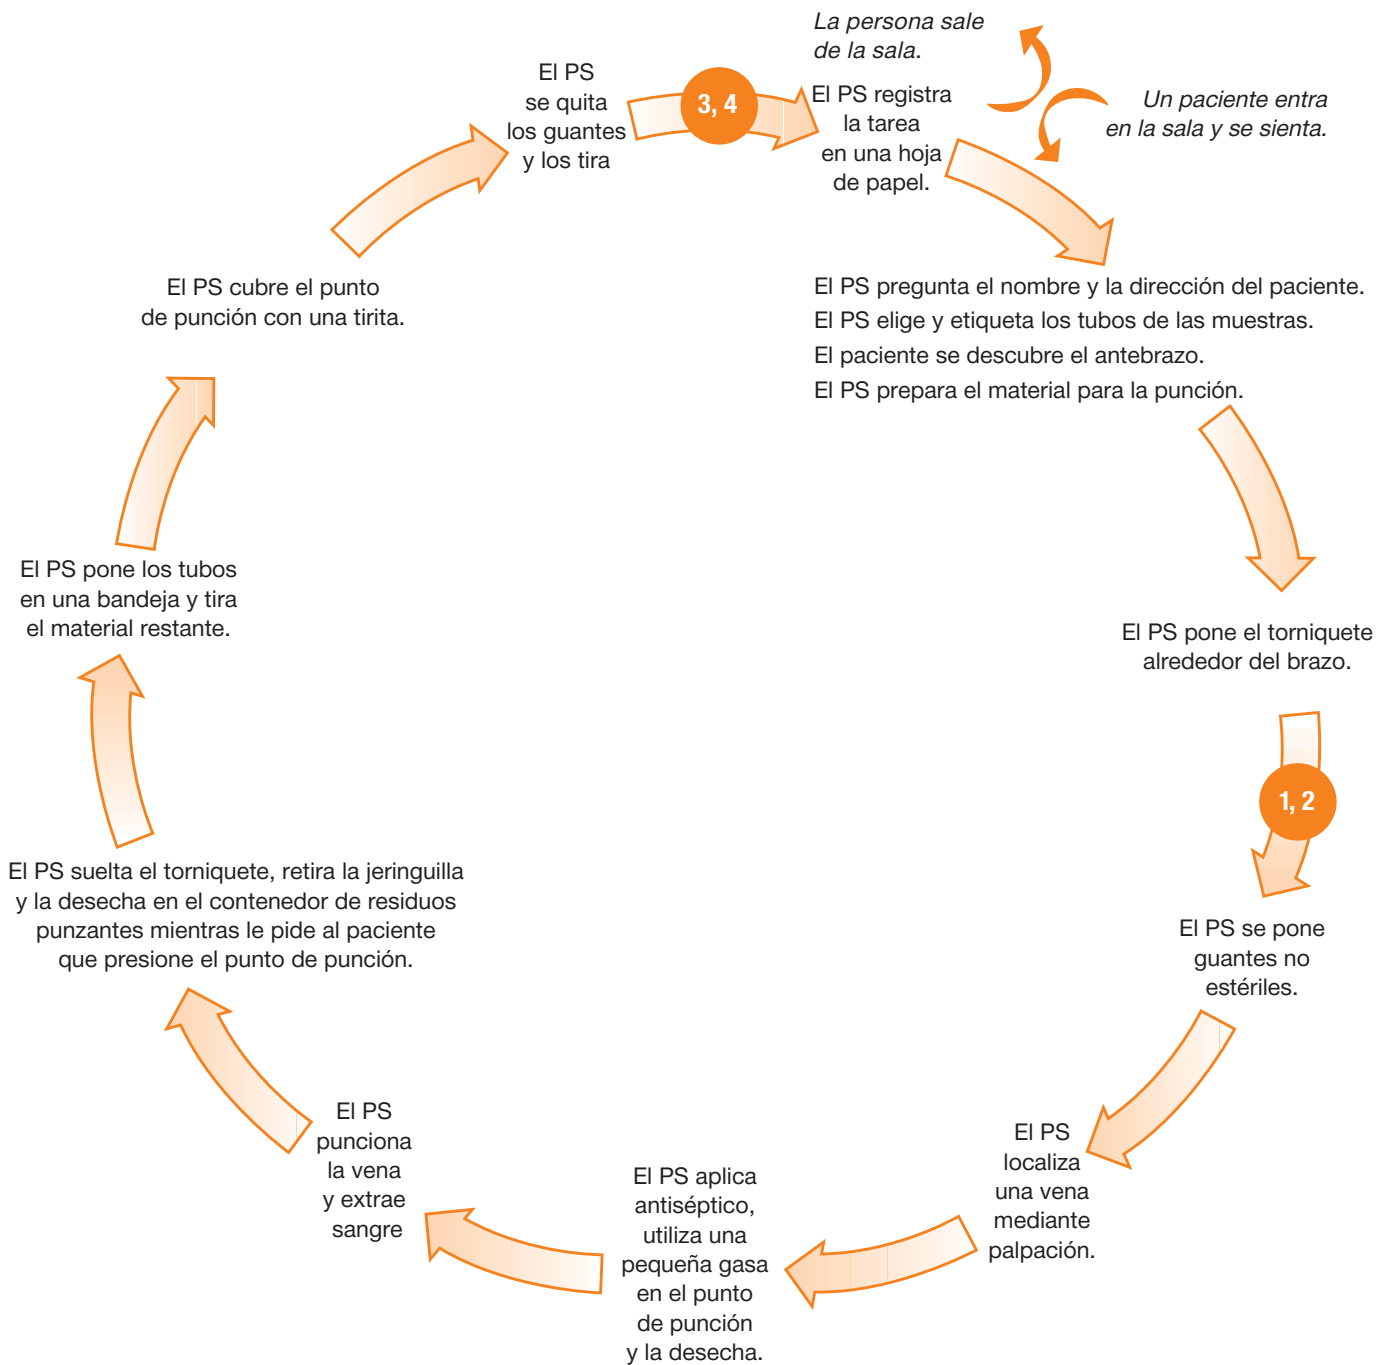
La persona sale de la sala.

Un paciente entra en la sala y se sienta.

El PS registra la tarea en una hoja de papel.

El PS pregunta el nombre y la dirección del paciente.
El PS elige y etiqueta los tubos de las muestras.
El paciente se descubre el antebrazo.
El PS prepara el material para la punción.

El PS pone el torniquete alrededor del brazo.

1, 2

El PS se pone guantes no estériles.

El PS localiza una vena mediante palpación.

El PS aplica antiséptico, utiliza una pequeña gasa en el punto de punción y la desecha.

El PS punciona la vena y extrae sangre

El PS suelta el torniquete, retira la jeringuilla y la desecha en el contenedor de residuos punzantes mientras le pide al paciente que presione el punto de punción.

El PS pone los tubos en una bandeja y tira el material restante.

El PS cubre el punto de punción con una tirita.

El PS se quita los guantes y los tira

3, 4